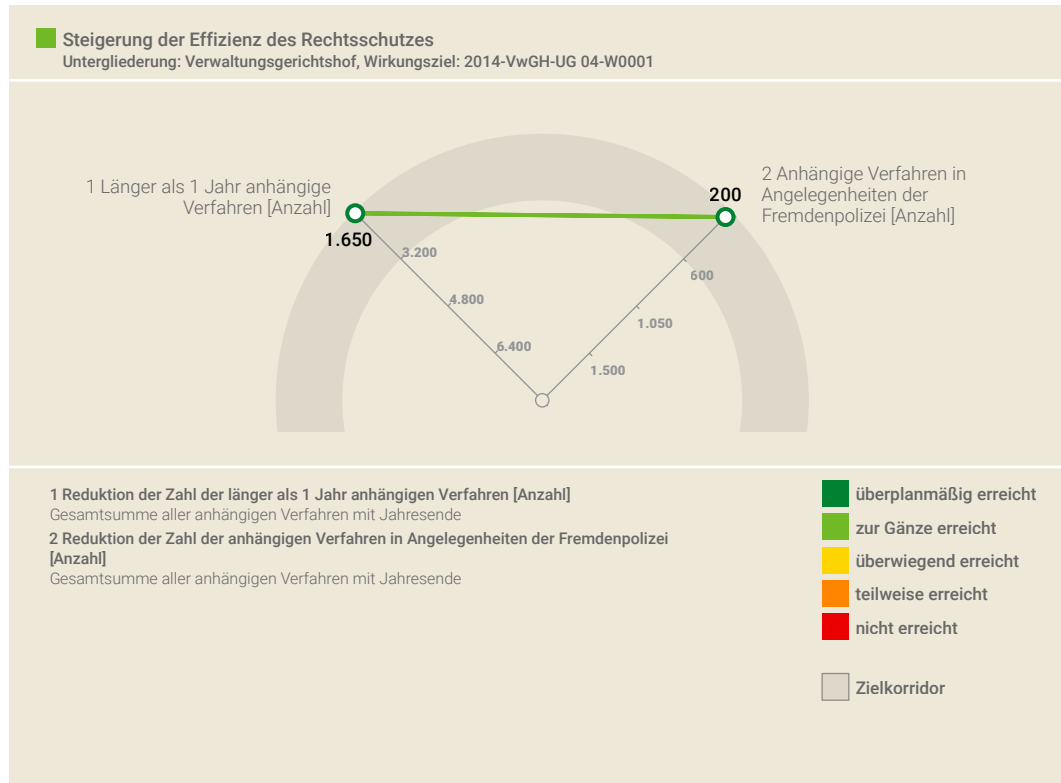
Steigerung der Effizienz des Rechtsschutzes
Untergliederung: Verwaltungsgerichtshof, Wirkungsziel: 2014-VwGH-UG 04-W0001

1 Länger als 1 Jahr anhängige Verfahren [Anzahl]

2 Anhängige Verfahren in Angelegenheiten der Fremdenpolizei [Anzahl]

1.650
3.200
4.800
6.400

200
600
1.050
1.500

1 Reduktion der Zahl der länger als 1 Jahr anhängigen Verfahren [Anzahl]
Gesamtsumme aller anhängigen Verfahren mit Jahresende
2 Reduktion der Zahl der anhängigen Verfahren in Angelegenheiten der Fremdenpolizei [Anzahl]
Gesamtsumme aller anhängigen Verfahren mit Jahresende

überplanmäßig erreicht
zur Gänze erreicht
überwiegend erreicht
teilweise erreicht
nicht erreicht

Zielkorridor